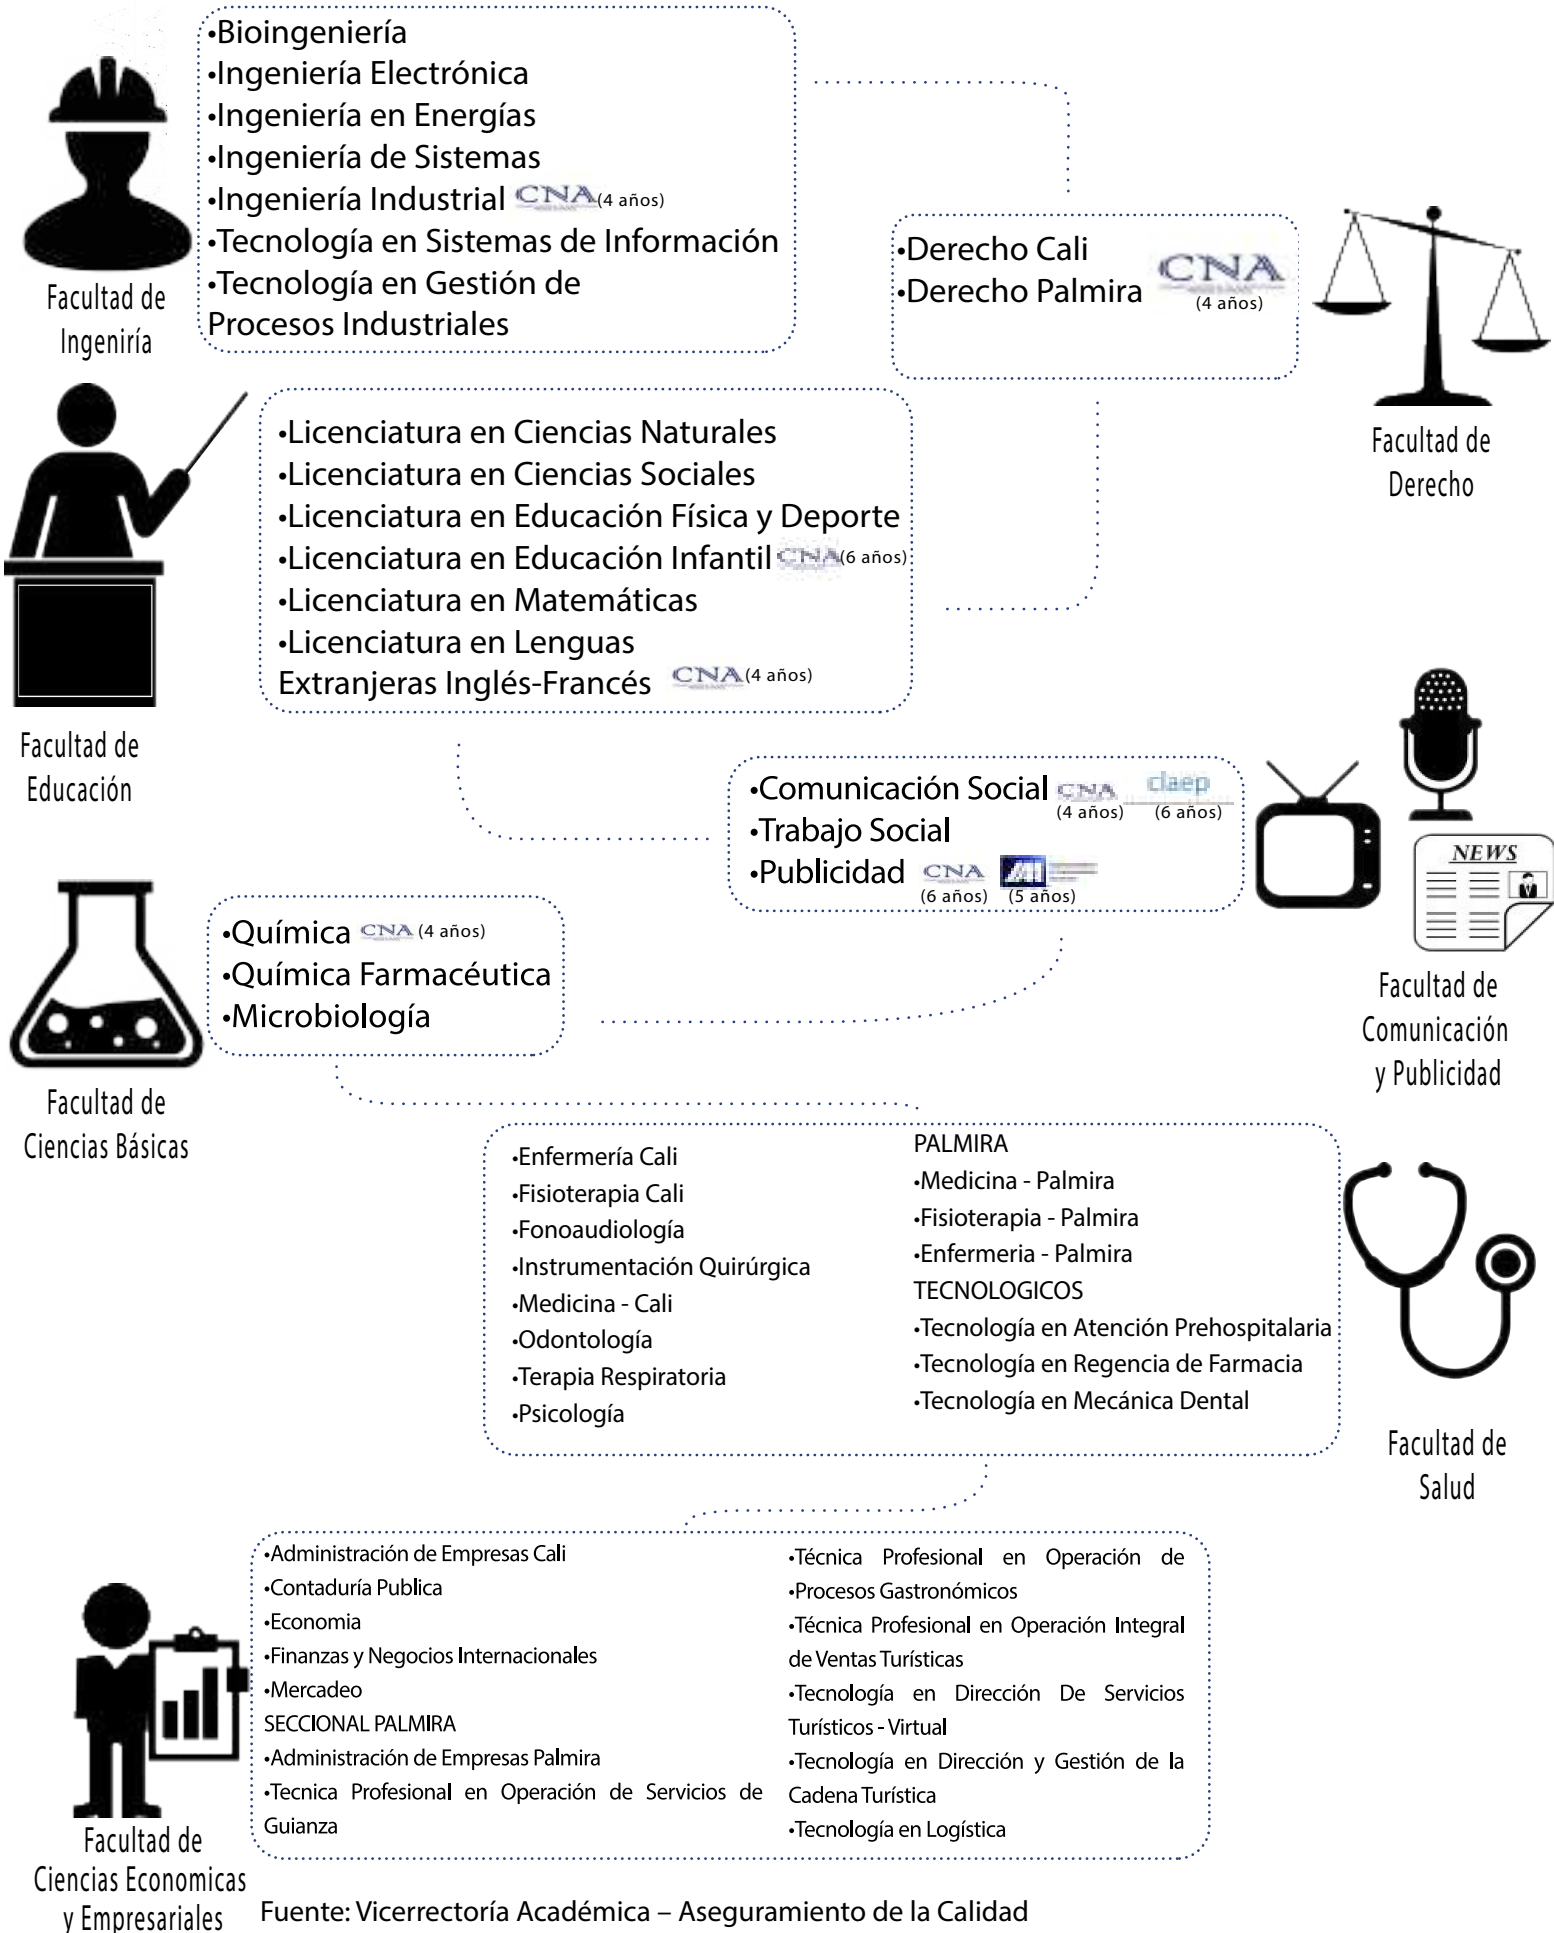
•Bioingeniería
•Ingeniería Electrónica
•Ingeniería en Energías
•Ingeniería de Sistemas
•Ingeniería Industrial CNA (4 años)
•Tecnología en Sistemas de Información
•Tecnología en Gestión de Procesos Industriales

Facultad de Ingeniría

•Derecho Cali
•Derecho Palmira CNA (4 años)

Facultad de Derecho

•Licenciatura en Ciencias Naturales
•Licenciatura en Ciencias Sociales
•Licenciatura en Educación Física y Deporte
•Licenciatura en Educación Infantil CNA (6 años)
•Licenciatura en Matemáticas
•Licenciatura en Lenguas Extranjeras Inglés-Francés CNA (4 años)

Facultad de Educación

•Comunicación Social CNA (4 años) claep (6 años)
•Trabajo Social
•Publicidad CNA (6 años) (5 años)

NEWS

Facultad de Comunicación y Publicidad

•Química CNA (4 años)
•Química Farmacéutica
•Microbiología

Facultad de Ciencias Básicas

•Enfermería Cali
•Fisioterapia Cali
•Fonoaudiología
•Instrumentación Quirúrgica
•Medicina - Cali
•Odontología
•Terapia Respiratoria
•Psicología

PALMIRA
•Medicina - Palmira
•Fisioterapia - Palmira
•Enfermeria - Palmira
TECNOLOGICOS
•Tecnología en Atención Prehospitalaria
•Tecnología en Regencia de Farmacia
•Tecnología en Mecánica Dental

Facultad de Salud

•Administración de Empresas Cali
•Contaduría Publica
•Economia
•Finanzas y Negocios Internacionales
•Mercadeo
SECCIONAL PALMIRA
•Administración de Empresas Palmira
•Tecnica Profesional en Operación de Servicios de Guianza

•Técnica Profesional en Operación de
•Procesos Gastronómicos
•Técnica Profesional en Operación Integral de Ventas Turísticas
•Tecnología en Dirección De Servicios Turísticos - Virtual
•Tecnología en Dirección y Gestión de la Cadena Turística
•Tecnología en Logística

Facultad de Ciencias Economicas y Empresariales

Fuente: Vicerrectoría Académica – Aseguramiento de la Calidad